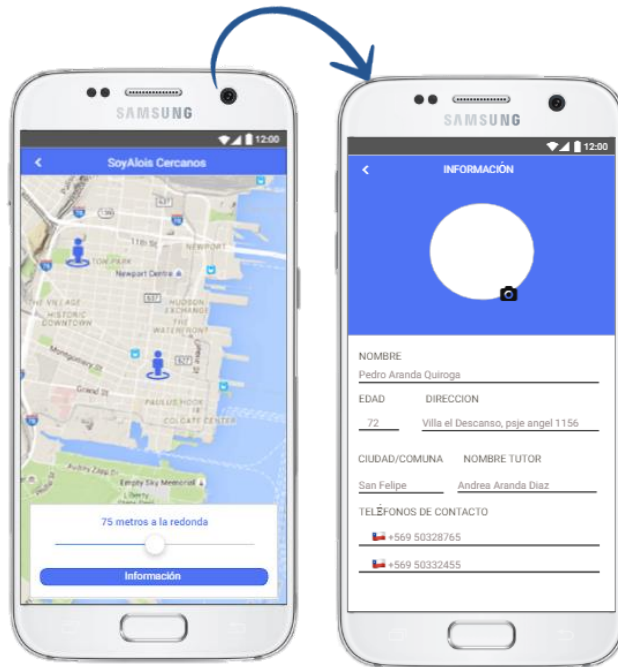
SAMSUNG

12:00

SoyAlois Cercanos

11th St

NEWPORT

TON PARK

Newport Centre

THE VILLAGE

HISTORIC DOWNTOWN

HUDSON EXCHANGE

THE WATERFRONT

Montgomery St

Grand St

PAULUS HOOK

COLGATE CENTER

Empty Sky Memorial

75 metros a la redonda

Información

SAMSUNG

12:00

INFORMACIÓN

NOMBRE

Pedro Aranda Quiroga

EDAD

DIRECCION

72

Villa el Descanso, psje angel 1156

CIUDAD/COMUNA

NOMBRE TUTOR

San Felipe

Andrea Aranda Diaz

TELÉFONOS DE CONTACTO

+569 50328765

+569 50332455